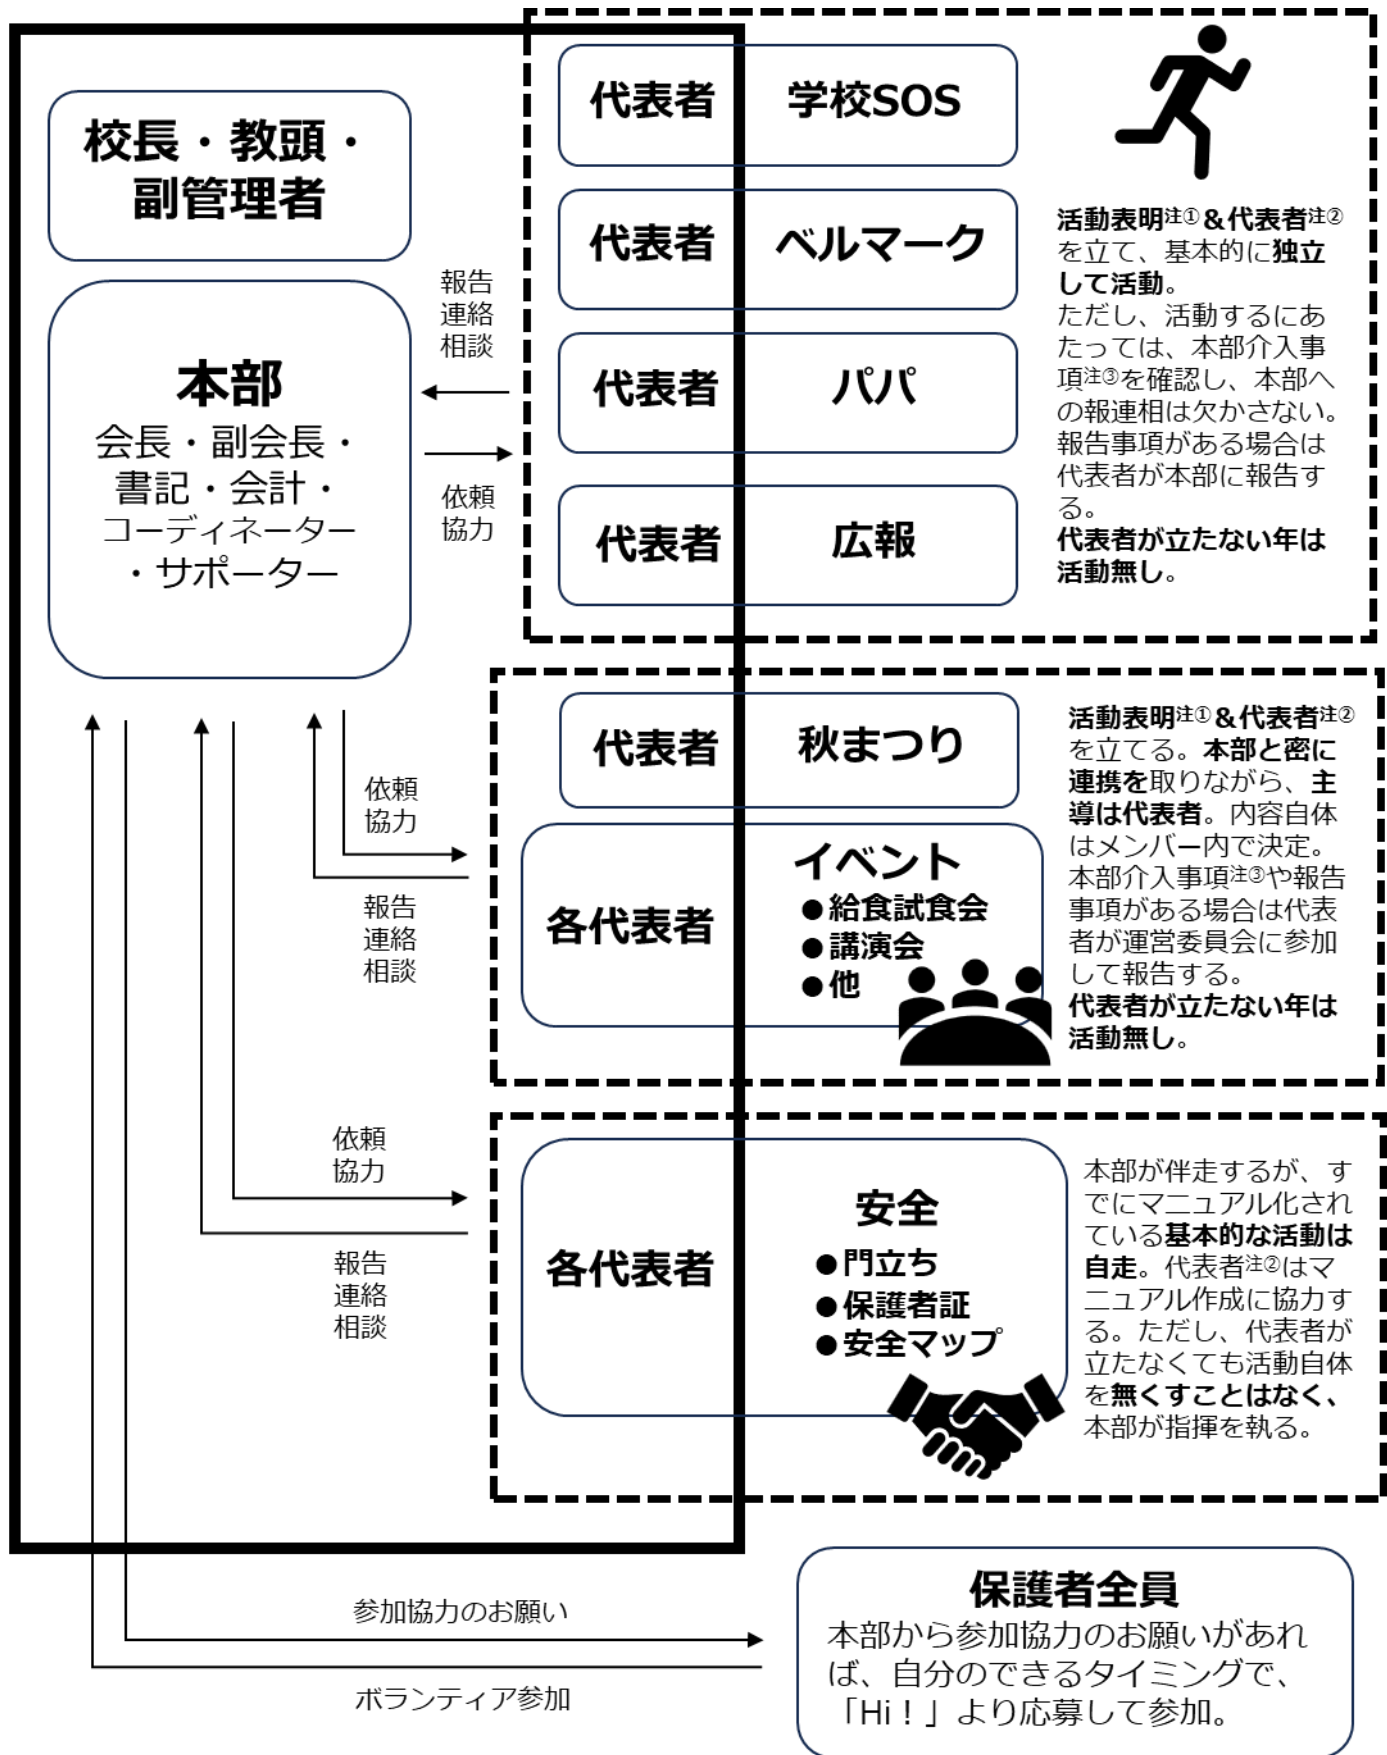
校長・教頭・副管理者

本部
会長・副会長・書記・会計・コーディネーター・サポーター

報告
連絡
相談

依頼
協力

代表者　学校SOS

代表者　ベルマーク

代表者　パパ

代表者　広報

活動表明注①＆代表者注②を立て、基本的に独立して活動。
ただし、活動するにあたっては、本部介入事項注③を確認し、本部への報連相は欠かさない。
報告事項がある場合は代表者が本部に報告する。
代表者が立たない年は活動無し。

依頼
協力

報告
連絡
相談

代表者　秋まつり

各代表者　イベント
●給食試食会
●講演会
●他

活動表明注①＆代表者注②を立てる。本部と密に連携を取りながら、主導は代表者。内容自体はメンバー内で決定。本部介入事項注③や報告事項がある場合は代表者が運営委員会に参加して報告する。
代表者が立たない年は活動無し。

依頼
協力

報告
連絡
相談

各代表者　安全
●門立ち
●保護者証
●安全マップ

本部が伴走するが、すでにマニュアル化されている基本的な活動は自走。代表者注②はマニュアル作成に協力する。ただし、代表者が立たなくても活動自体を無くすことはなく、本部が指揮を執る。

参加協力のお願い

ボランティア参加

保護者全員
本部から参加協力のお願いがあれば、自分のできるタイミングで、「Hi！」より応募して参加。